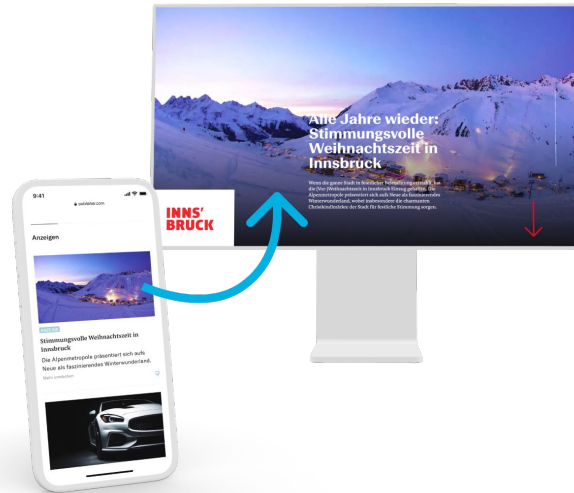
Alle Jahre wieder: Stimmungsvolle Weihnachtszeit in Innsbruck

Wenn die ganze Stadt in festlicher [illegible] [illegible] die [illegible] Weihnachtszeit in Innsbruck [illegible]. Die Alpenmetropole präsentiert sich aufs Neue als faszinierendes Winterwunderland, wobei insbesondere die charmanten Christkindlmärkte der Stadt für festliche Stimmung sorgen.

INNS' BRUCK

9:41

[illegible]

Anzeigen

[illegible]

Stimmungsvolle Weihnachtszeit in Innsbruck

Die Alpenmetropole präsentiert sich aufs Neue als faszinierendes Winterwunderland,

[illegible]